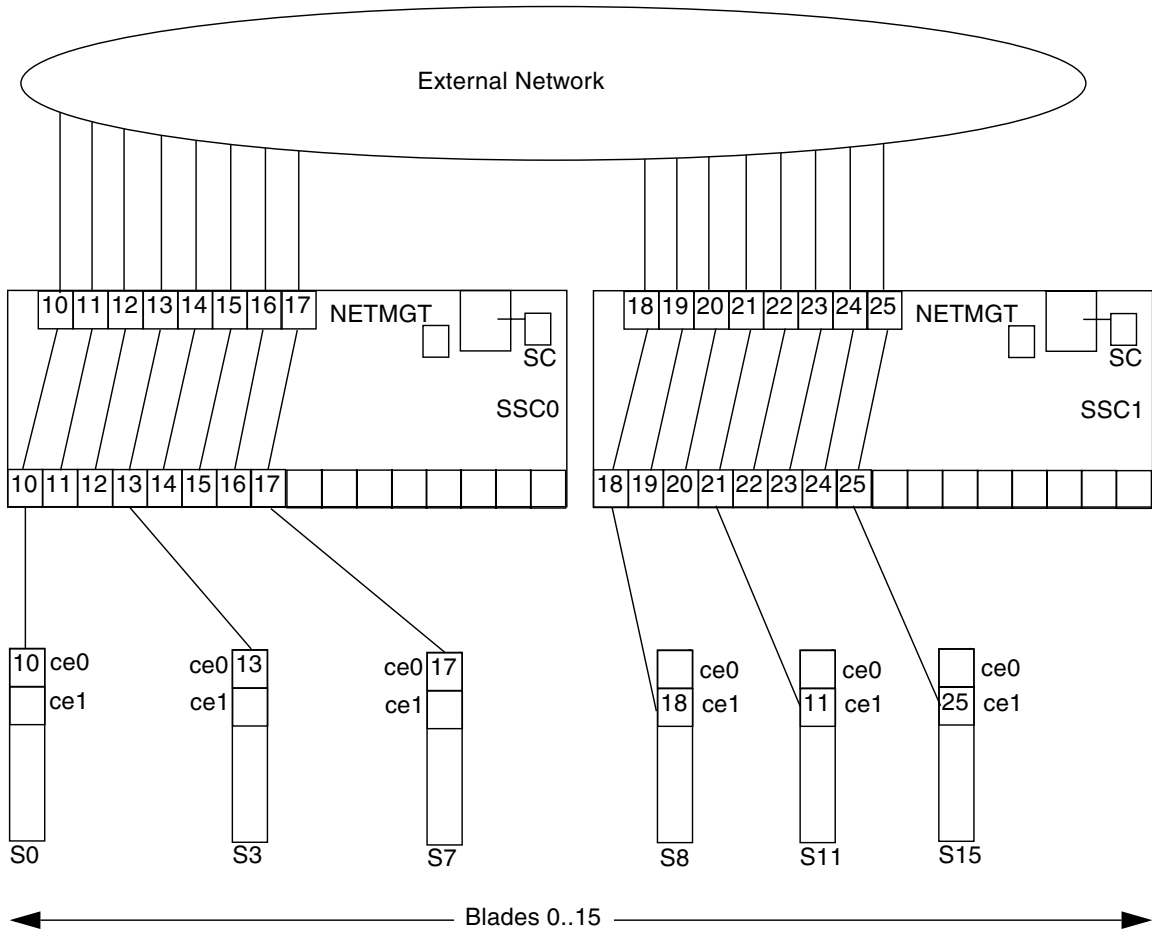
External Network

10 11 12 13 14 15 16 17 NETMGT SC SSC0

10 11 12 13 14 15 16 17

18 19 20 21 22 23 24 25 NETMGT SC SSC1

18 19 20 21 22 23 24 25

10 ce0
ce1
S0

ce0 13
ce1
S3

ce0 17
ce1
S7

ce0
18 ce1
S8

ce0
11 ce1
S11

ce0
25 ce1
S15

Blades 0..15